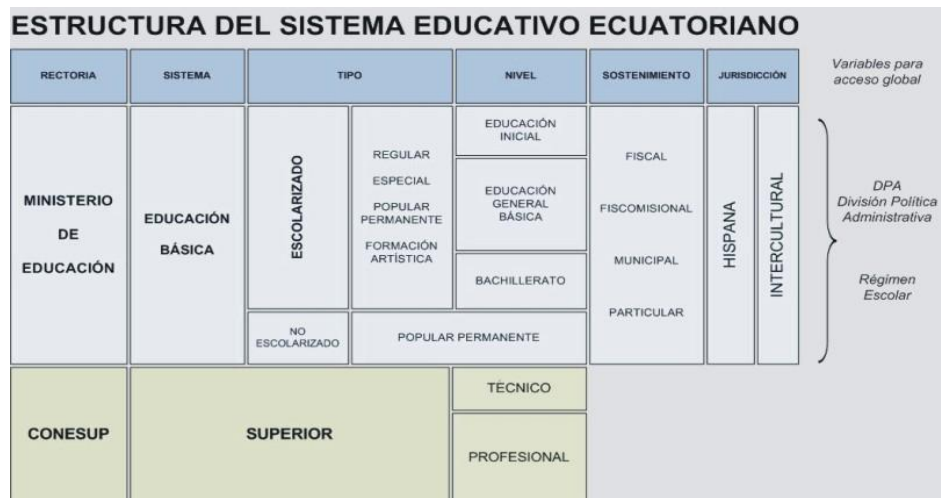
ESTRUCTURA DEL SISTEMA EDUCATIVO ECUATORIANO

| RECTORIA | SISTEMA | TIPO | | NIVEL | SOSTENIMIENTO | JURISDICCIÓN | |
|---|---|---|---|---|---|---|---|
| MINISTERIO DE EDUCACIÓN | EDUCACIÓN BÁSICA | ESCOLARIZADO | REGULAR ESPECIAL POPULAR PERMANENTE FORMACIÓN ARTÍSTICA | EDUCACIÓN INICIAL / EDUCACIÓN GENERAL BÁSICA / BACHILLERATO | FISCAL FISCOMISIONAL MUNICIPAL PARTICULAR | HISPANA | INTERCULTURAL |
| | | NO ESCOLARIZADO | POPULAR PERMANENTE | | | | |
| CONESUP | SUPERIOR | | | TÉCNICO / PROFESIONAL | | | |

Variables para acceso global

DPA División Política Administrativa

Régimen Escolar